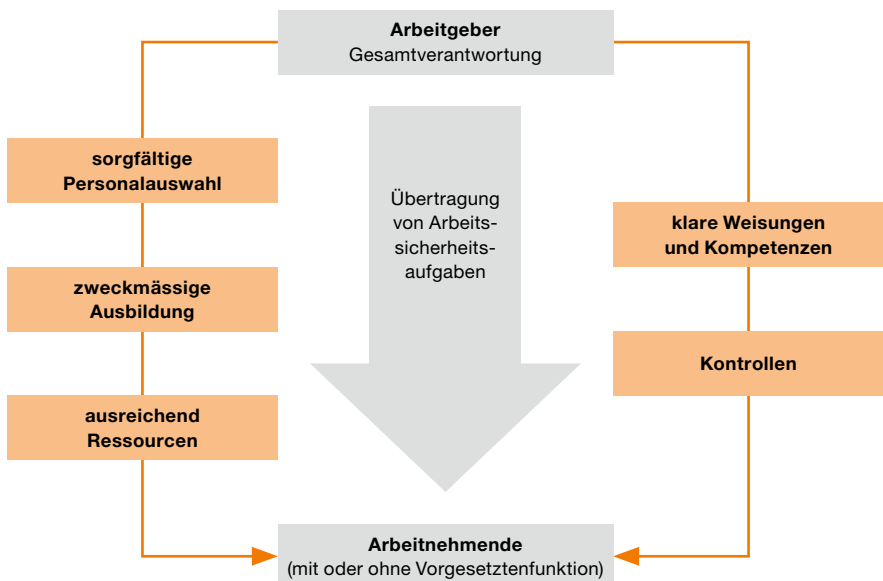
Arbeitgeber
Gesamtverantwortung

sorgfältige Personalauswahl

zweckmässige Ausbildung

ausreichend Ressourcen

Übertragung von Arbeitssicherheitsaufgaben

klare Weisungen und Kompetenzen

Kontrollen

Arbeitnehmende
(mit oder ohne Vorgesetztenfunktion)